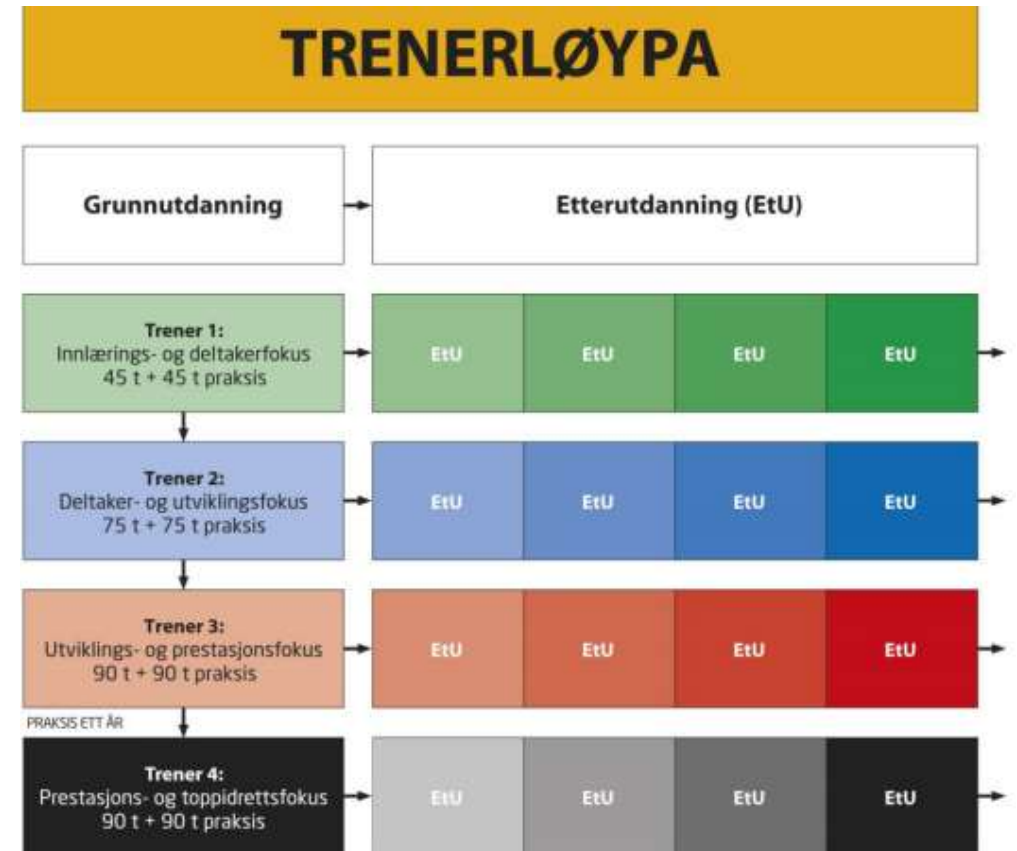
TRENERLØYPA

Grunnutdanning

Etterutdanning (EtU)

Trener 1:
Innlærings- og deltakerfokus
45 t + 45 t praksis

EtU EtU EtU EtU

Trener 2:
Deltaker- og utviklingsfokus
75 t + 75 t praksis

EtU EtU EtU EtU

Trener 3:
Utviklings- og prestasjonsfokus
90 t + 90 t praksis

EtU EtU EtU EtU

PRAKSIS ETT ÅR

Trener 4:
Prestasjons- og toppidrettsfokus
90 t + 90 t praksis

EtU EtU EtU EtU